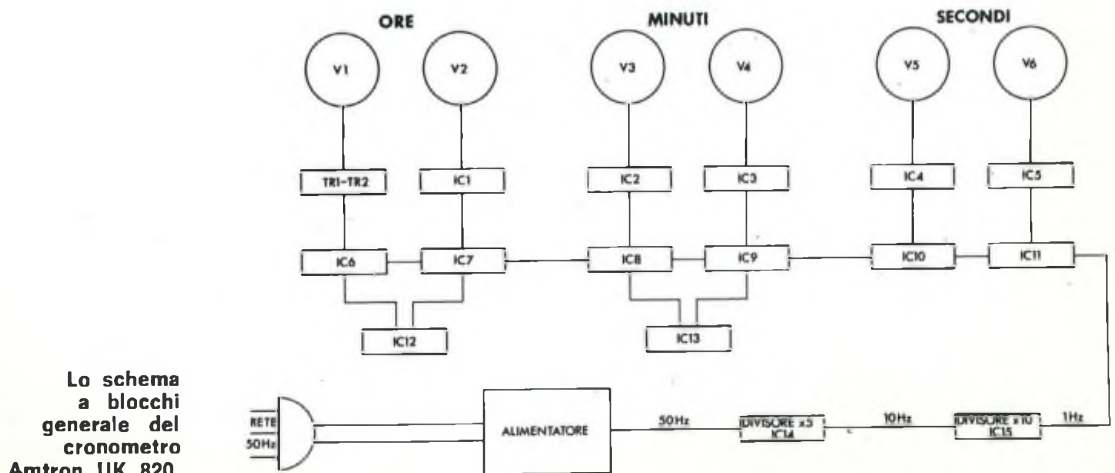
ORE
MINUTI
SECONDI

V1
V2
V3
V4
V5
V6

TR1-TR2
IC1
IC2
IC3
IC4
IC5

IC6
IC7
IC8
IC9
IC10
IC11

IC12
IC13

Lo schema a blocchi generale del cronometro Amtron UK 820.

RETE
50Hz
ALIMENTATORE
50Hz
DIVISORE x5
IC14
10Hz
DIVISORE x10
IC15
1Hz